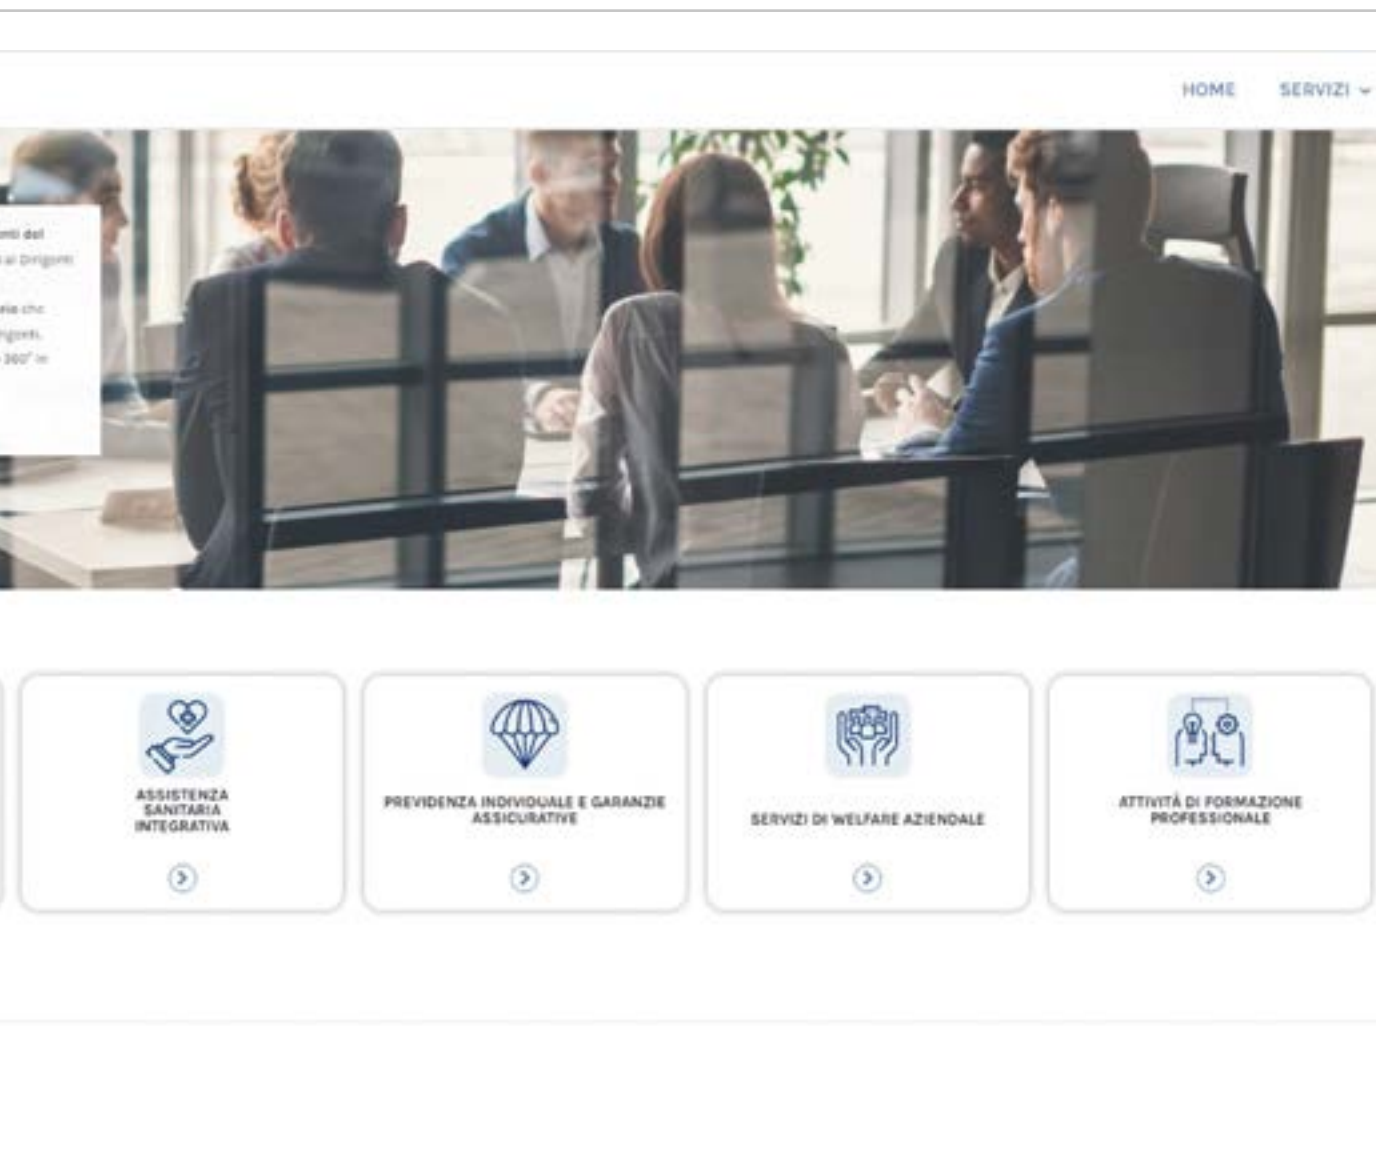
HOME SERVIZI

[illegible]nti del
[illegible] ai Dirigenti
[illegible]ia che
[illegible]igenti,
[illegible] 360° in

ASSISTENZA SANITARIA INTEGRATIVA

PREVIDENZA INDIVIDUALE E GARANZIE ASSICURATIVE

SERVIZI DI WELFARE AZIENDALE

ATTIVITÀ DI FORMAZIONE PROFESSIONALE